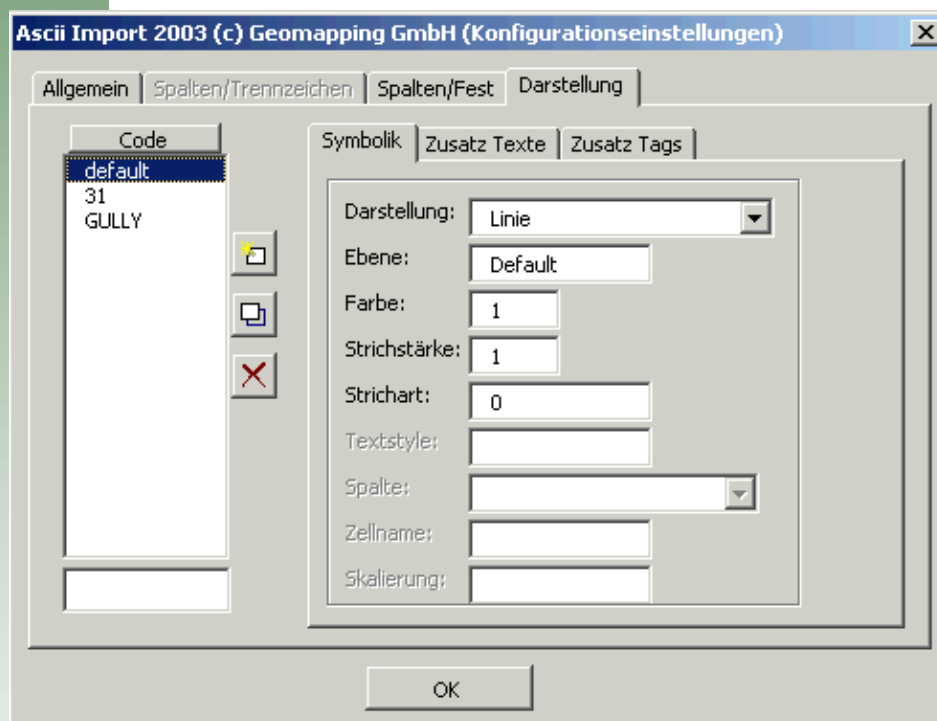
Ascii Import 2003 (c) Geomapping GmbH (Konfigurationseinstellungen)

X

Allgemein | Spalten/Trennzeichen | Spalten/Fest | Darstellung

Code

default
31
GULLY

Symbolik | Zusatz Texte | Zusatz Tags

Darstellung: Linie

Ebene: Default

Farbe: 1

Strichstärke: 1

Strichart: 0

Textstyle:

Spalte:

Zellname:

Skalierung:

OK